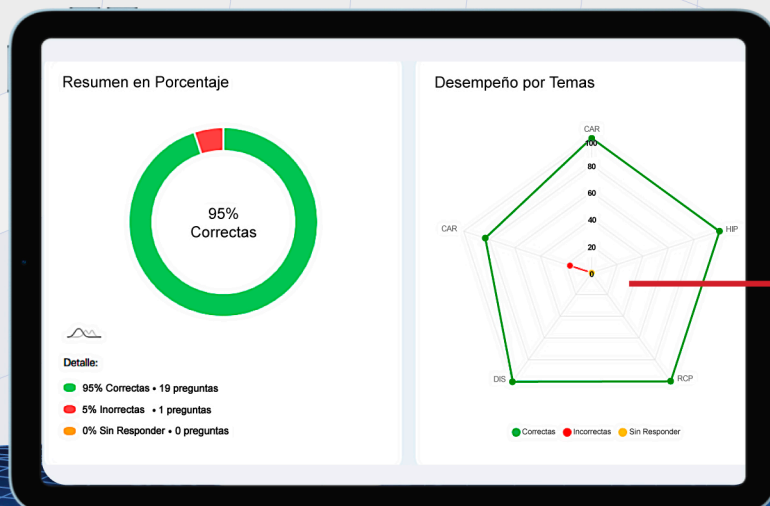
Resumen en Porcentaje

95%
Correctas

Detalle:

95% Correctas • 19 preguntas

5% Inorrectas • 1 preguntas

0% Sin Responder • 0 preguntas

Desempeño por Temas

CAR
100
80
60
40
20
0
HIP
RCP
DIS
CAR

Correctas Incorrectas Sin Responder